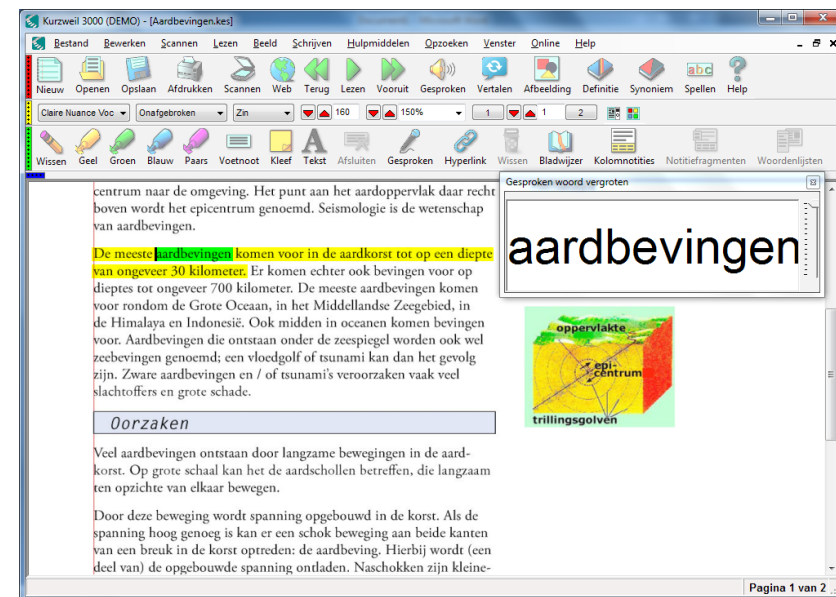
Kurzweil 3000 (DEMO) - [Aardbevingen.kes]

Bestand Bewerken Scannen Lezen Beeld Schrijven Hulpmiddelen Opzoeken Venster Online Help

Nieuw Openen Opslaan Afdrukken Scannen Web Terug Lezen Vooruit Gesproken Vertalen Afbeelding Definitie Synoniem Spellen Help

Claire Nuance Voc Onafgebroken Zin 160 150% 1 1 2

Wissen Geel Groen Blauw Paars Voetnoot Kleef Tekst Afsluiten Gesproken Hyperlink Wissen Bladwijzer Kolomnotities Notitiefragmenten Woordenlijsten

centrum naar de omgeving. Het punt aan het aardoppervlak daar recht boven wordt het epicentrum genoemd. Seismologie is de wetenschap van aardbevingen.

De meeste aardbevingen komen voor in de aardkorst tot op een diepte van ongeveer 30 kilometer. Er komen echter ook bevingen voor op dieptes tot ongeveer 700 kilometer. De meeste aardbevingen komen voor rondom de Grote Oceaan, in het Middellandse Zeegebied, in de Himalaya en Indonesië. Ook midden in oceanen komen bevingen voor. Aardbevingen die ontstaan onder de zeespiegel worden ook wel zeebevingen genoemd; een vloedgolf of tsunami kan dan het gevolg zijn. Zware aardbevingen en / of tsunami's veroorzaken vaak veel slachtoffers en grote schade.

Gesproken woord vergroten

aardbevingen

oppervlakte

epi-centrum

trillingsgolven

Oorzaken

Veel aardbevingen ontstaan door langzame bewegingen in de aardkorst. Op grote schaal kan het de aardschollen betreffen, die langzaam ten opzichte van elkaar bewegen.

Door deze beweging wordt spanning opgebouwd in de korst. Als de spanning hoog genoeg is kan er een schok beweging aan beide kanten van een breuk in de korst optreden: de aardbeving. Hierbij wordt (een deel van) de opgebouwde spanning ontladen. Naschokken zijn kleine-

Pagina 1 van 2